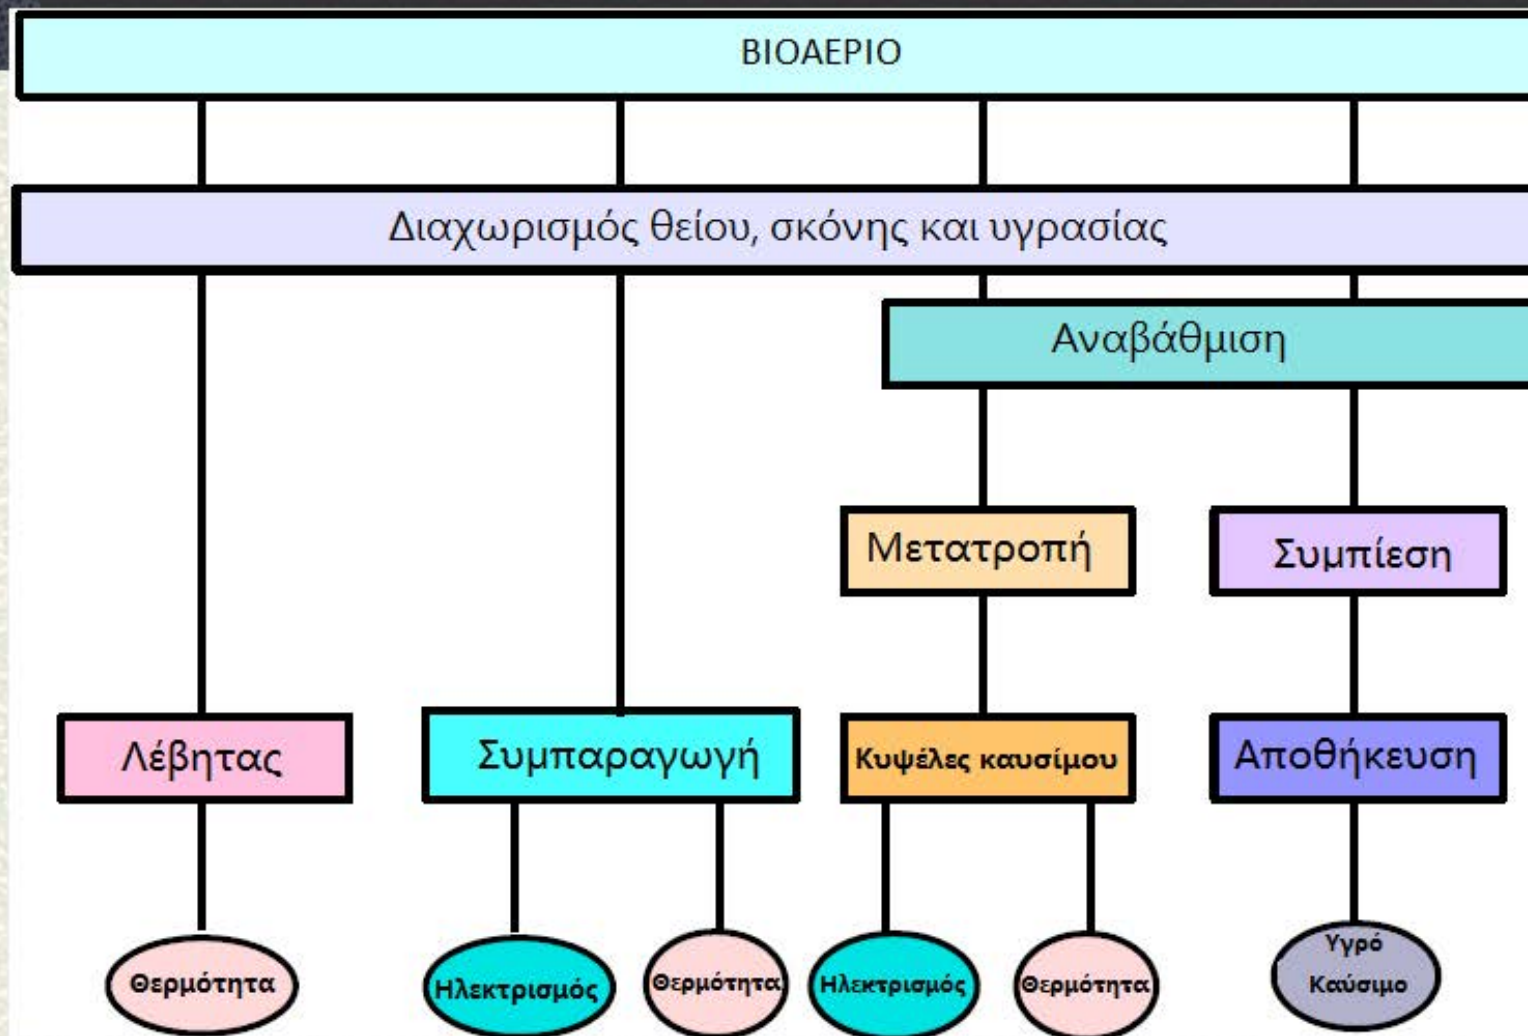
ΒΙΟΑΕΡΙΟ

Διαχωρισμός θείου, σκόνης και υγρασίας

Αναβάθμιση

Μετατροπή

Συμπίεση

Λέβητας

Συμπαραγωγή

Κυψέλες καυσίμου

Αποθήκευση

Θερμότητα

Ηλεκτρισμός

Θερμότητα

Ηλεκτρισμός

Θερμότητα

Υγρό Καύσιμο